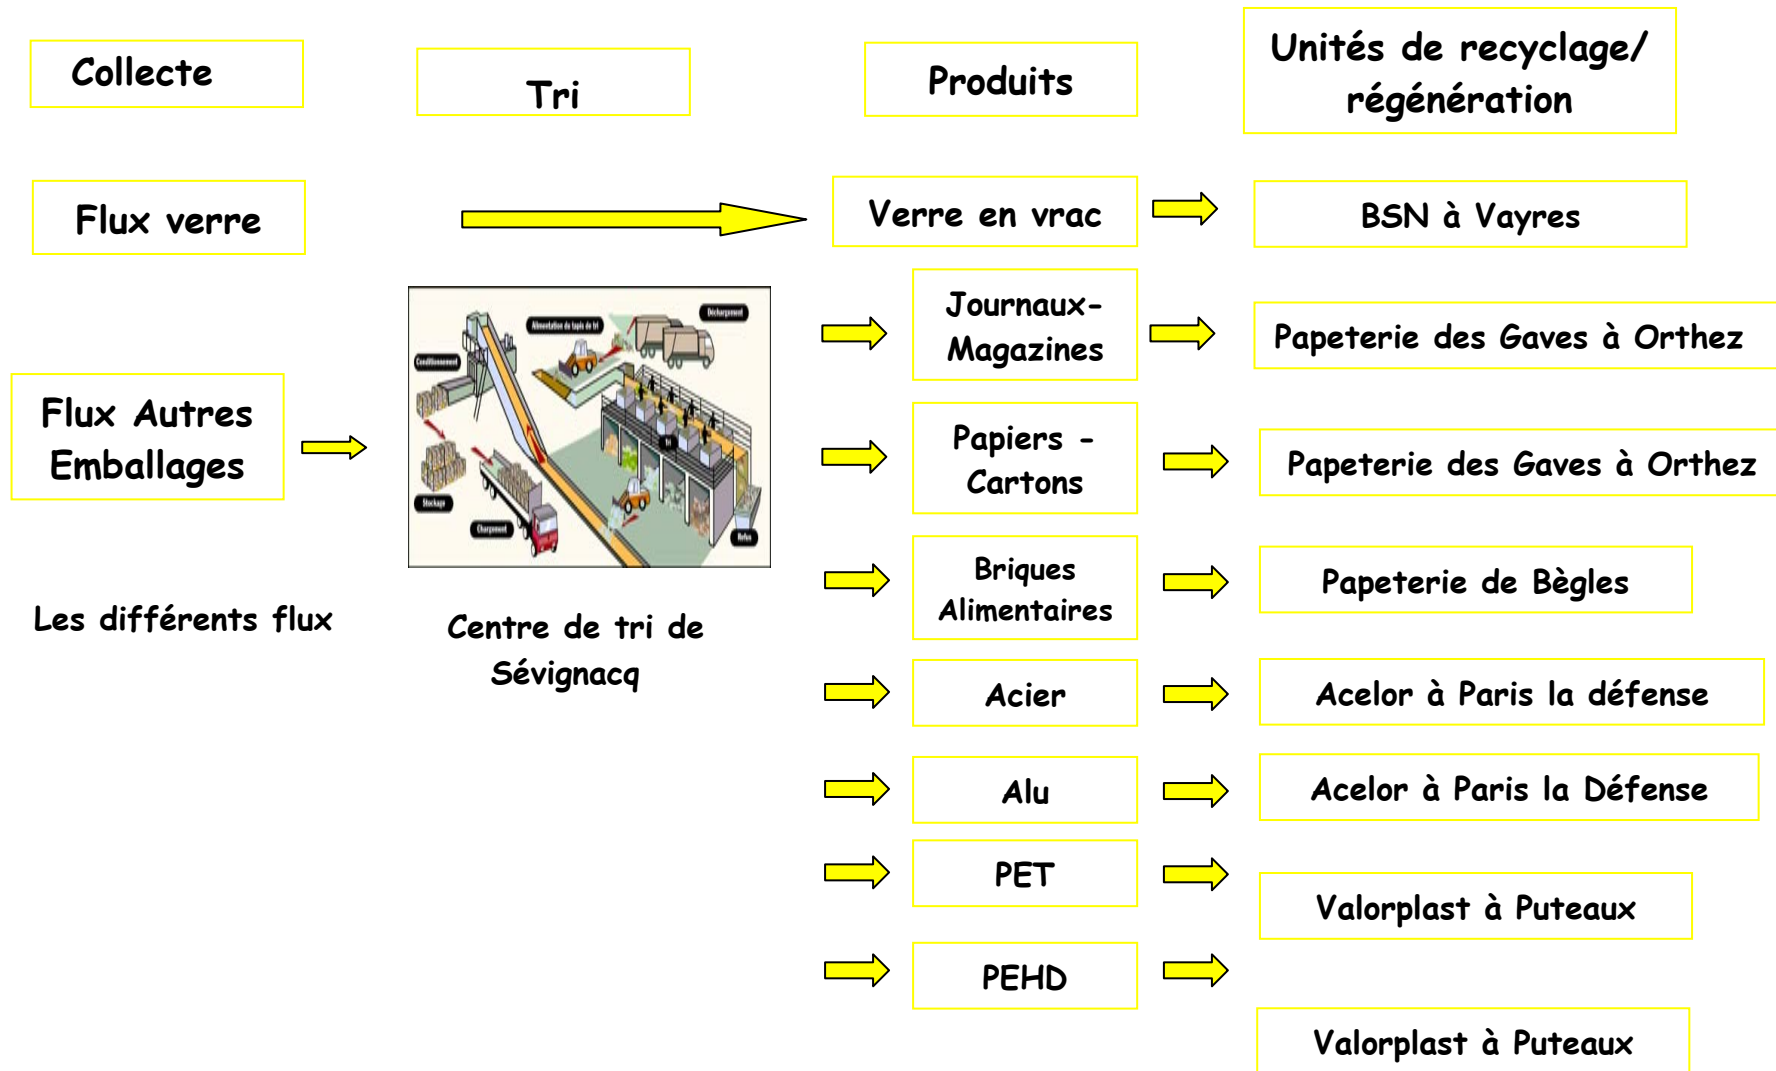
Collecte

Tri

Produits

Unités de recyclage/ régénération

Flux verre

Verre en vrac

BSN à Vayres

Journaux-Magazines

Papeterie des Gaves à Orthez

Flux Autres Emballages

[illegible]

Déchargement

Conditionnement

Stockage

Chargement

Refus

Papiers - Cartons

Papeterie des Gaves à Orthez

Briques Alimentaires

Papeterie de Bègles

Les différents flux

Centre de tri de Sévignacq

Acier

Acelor à Paris la défense

Alu

Acelor à Paris la Défense

PET

Valorplast à Puteaux

PEHD

Valorplast à Puteaux